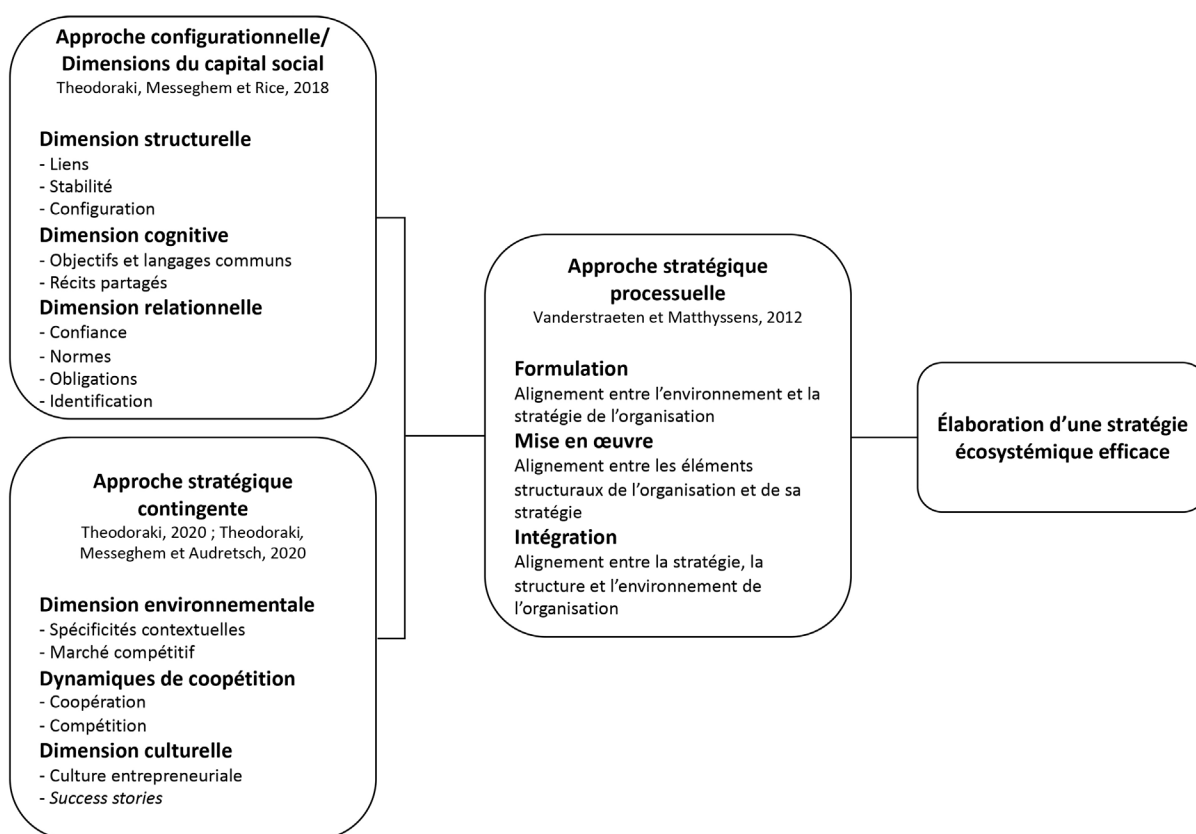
**Approche configurationnelle/ Dimensions du capital social**
Theodoraki, Messeghem et Rice, 2018

**Dimension structurelle**
- Liens
- Stabilité
- Configuration

**Dimension cognitive**
- Objectifs et langages communs
- Récits partagés

**Dimension relationnelle**
- Confiance
- Normes
- Obligations
- Identification

**Approche stratégique contingente**
Theodoraki, 2020 ; Theodoraki, Messeghem et Audretsch, 2020

**Dimension environnementale**
- Spécificités contextuelles
- Marché compétitif

**Dynamiques de coopétition**
- Coopération
- Compétition

**Dimension culturelle**
- Culture entrepreneuriale
- *Success stories*

**Approche stratégique processuelle**
Vanderstraeten et Matthyssens, 2012

**Formulation**
Alignement entre l'environnement et la stratégie de l'organisation

**Mise en œuvre**
Alignement entre les éléments structuraux de l'organisation et de sa stratégie

**Intégration**
Alignement entre la stratégie, la structure et l'environnement de l'organisation

**Élaboration d'une stratégie écosystémique efficace**